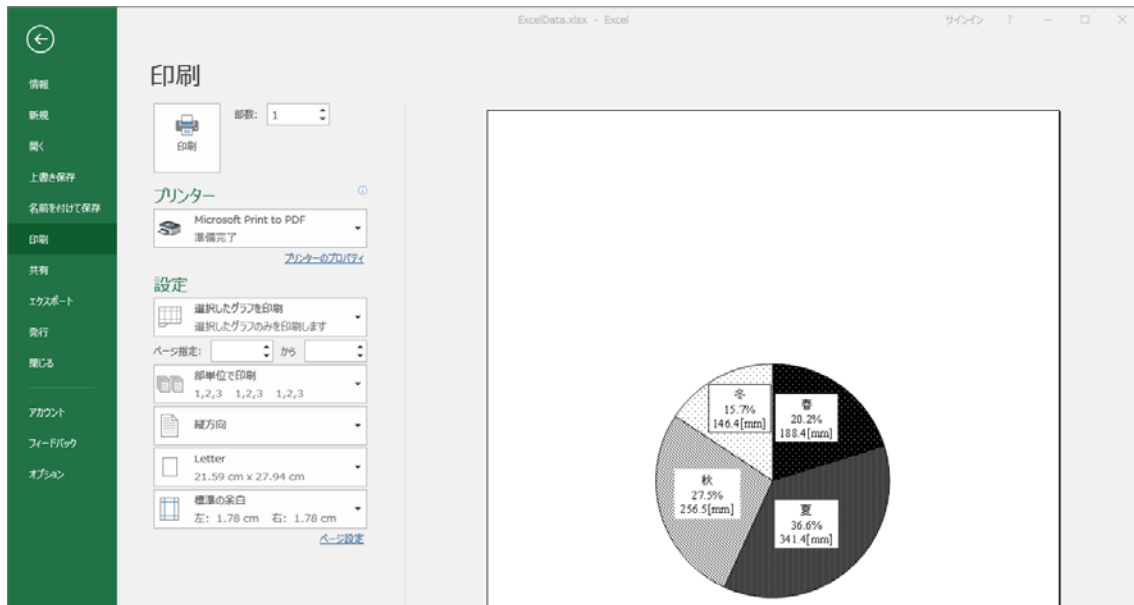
ExcelData.xlsx - Excel

サインイン ? − □ ✕

情報
新規
開く
上書き保存
名前を付けて保存
印刷
共有
エクスポート
発行
閉じる

アカウント
フィードバック
オプション

印刷

部数: 1

印刷

プリンター

Microsoft Print to PDF
準備完了

プリンターのプロパティ

設定

選択したグラフを印刷
選択したグラフのみを印刷します

ページ指定: から

部単位で印刷
1,2,3 1,2,3 1,2,3

縦方向

Letter
21.59 cm x 27.94 cm

標準の余白
左: 1.78 cm 右: 1.78 cm

ページ設定

冬
15.7%
146.4[mm]

春
20.2%
188.4[mm]

秋
27.5%
256.5[mm]

夏
36.6%
341.4[mm]